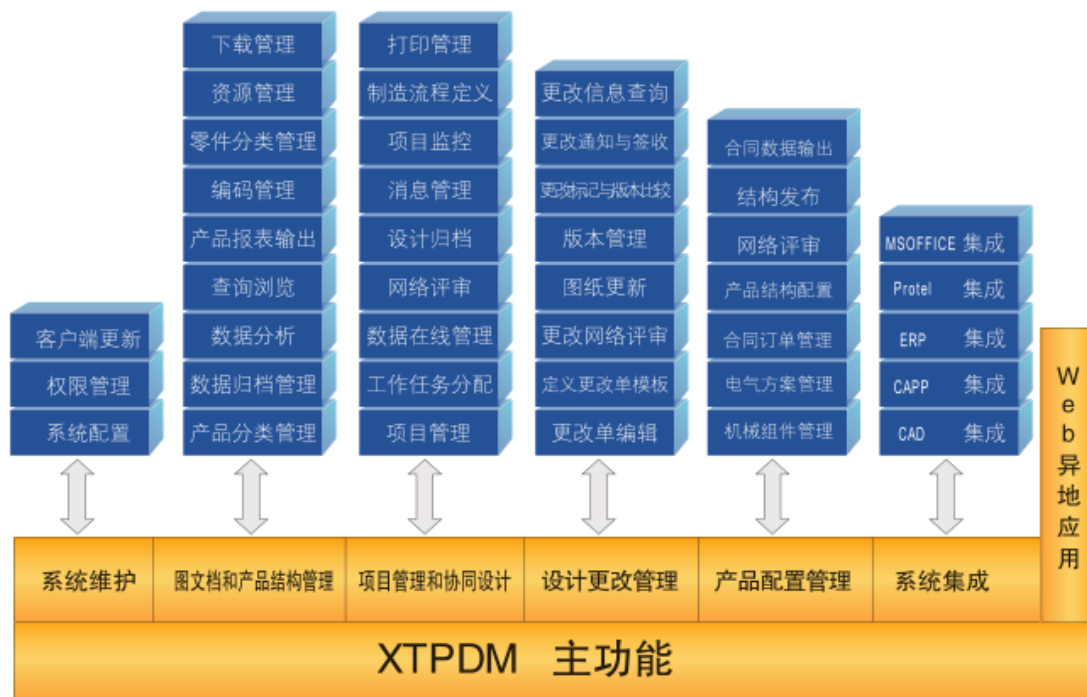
客户端更新
权限管理
系统配置

下载管理
资源管理
零件分类管理
编码管理
产品报表输出
查询浏览
数据分析
数据归档管理
产品分类管理

打印管理
制造流程定义
项目监控
消息管理
设计归档
网络评审
数据在线管理
工作任务分配
项目管理

更改信息查询
更改通知与签收
更改标记与版本比较
版本管理
图纸更新
更改网络评审
定义更改单模板
更改单编辑

合同数据输出
结构发布
网络评审
产品结构配置
合同订单管理
电气方案管理
机械组件管理

MSOFFICE 集成
Protel 集成
ERP 集成
CAPP 集成
CAD 集成

Web异地应用

系统维护
图文档和产品结构管理
项目管理和协同设计
设计更改管理
产品配置管理
系统集成

XTPDM 主功能